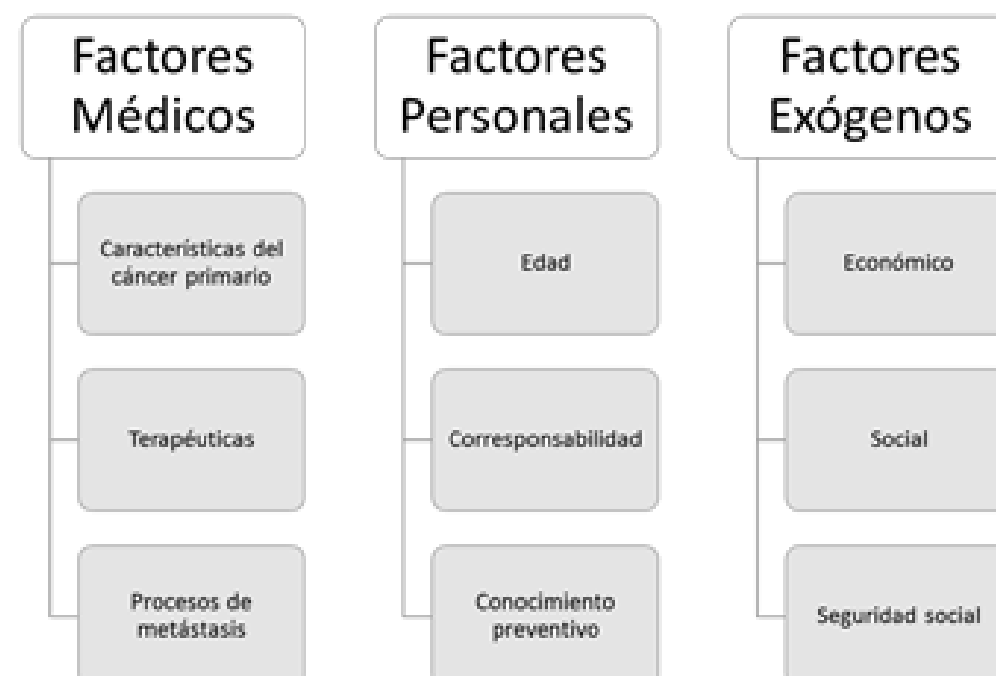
Factores Médicos

Características del cáncer primario

Terapéuticas

Procesos de metástasis

Factores Personales

Edad

Corresponsabilidad

Conocimiento preventivo

Factores Exógenos

Económico

Social

Seguridad social